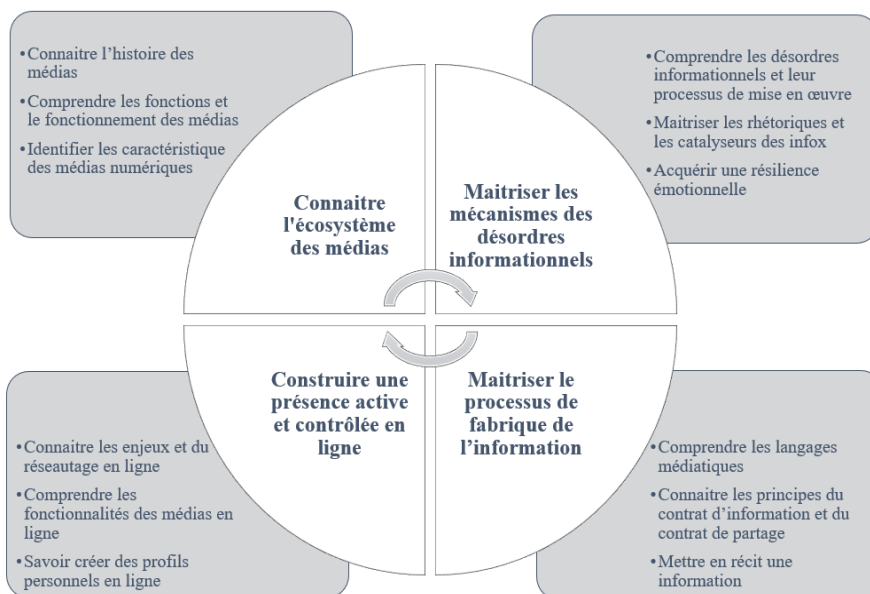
•Connaitre l'histoire des médias
•Comprendre les fonctions et le fonctionnement des médias
•Identifier les caractéristique des médias numériques

•Comprendre les désordres informationnels et leur processus de mise en œuvre
•Maitriser les rhétoriques et les catalyseurs des infox
•Acquérir une résilience émotionnelle

Connaitre l'écosystème des médias

Maitriser les mécanismes des désordres informationnels

Construire une présence active et contrôlée en ligne

Maitriser le processus de fabrique de l'information

•Connaitre les enjeux et du réseautage en ligne
•Comprendre les fonctionnalités des médias en ligne
•Savoir créer des profils personnels en ligne

•Comprendre les langages médiatiques
•Connaitre les principes du contrat d'information et du contrat de partage
•Mettre en récit une information